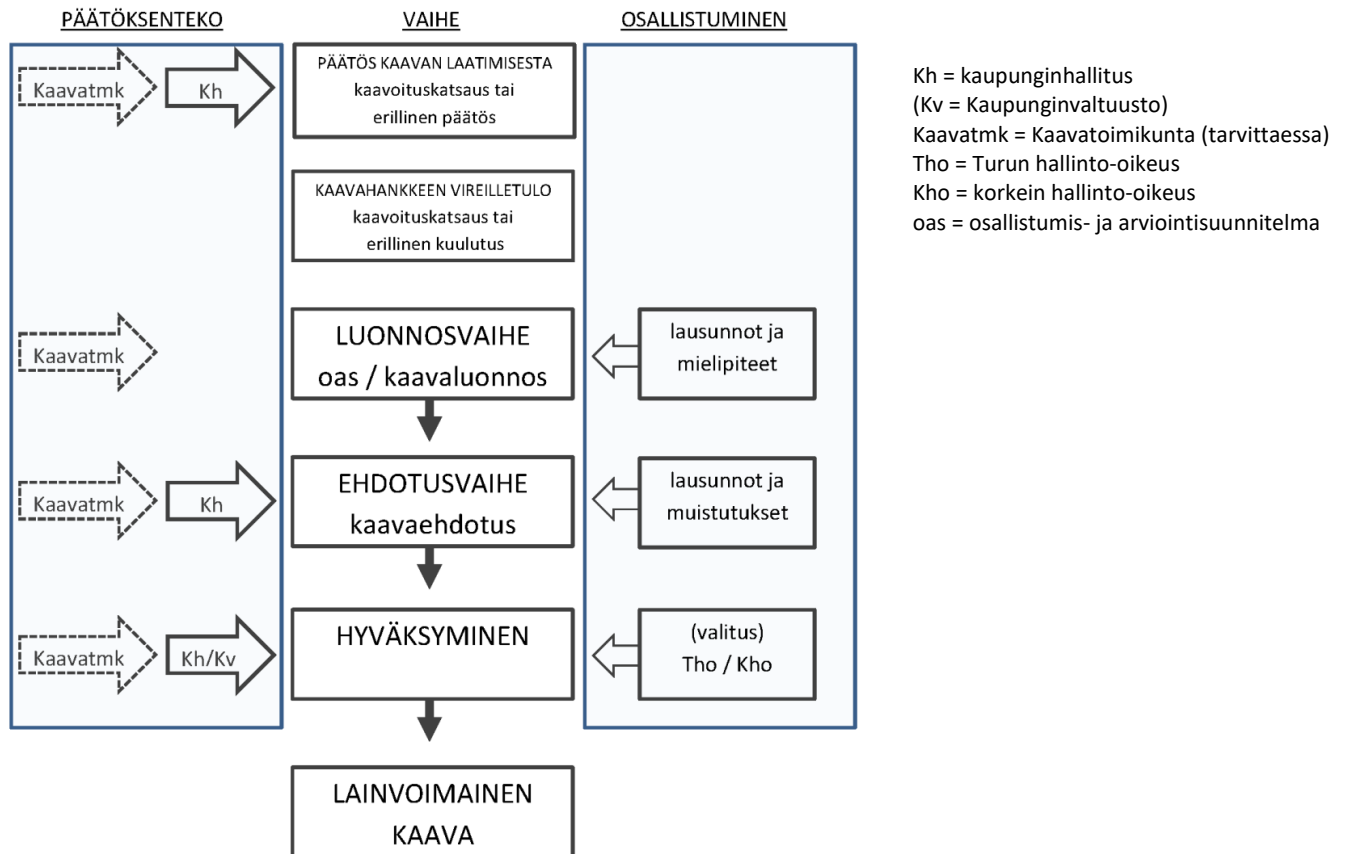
PÄÄTÖKSENTEKO

VAIHE

OSALLISTUMINEN

Kaavatmk

Kh

PÄÄTÖS KAAVAN LAATIMISESTA kaavoituskatsaus tai erillinen päätös

KAAVAHANKKEEN VIREILLETULO kaavoituskatsaus tai erillinen kuulutus

Kaavatmk

LUONNOSVAIHE oas / kaavaluonnos

lausunnot ja mielipiteet

Kaavatmk

Kh

EHDOTUSVAIHE kaavaehdotus

lausunnot ja muistutukset

Kaavatmk

Kh/Kv

HYVÄKSYMINEN

(valitus) Tho / Kho

LAINVOIMAINEN KAAVA

Kh = kaupunginhallitus
(Kv = Kaupunginvaltuusto)
Kaavatmk = Kaavatoimikunta (tarvittaessa)
Tho = Turun hallinto-oikeus
Kho = korkein hallinto-oikeus
oas = osallistumis- ja arviointisuunnitelma